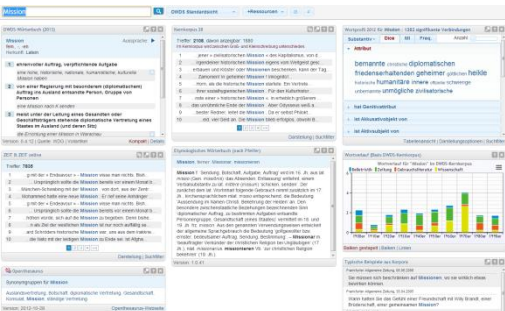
Mission

DWDS Standardsicht

+Ressourcen

DWDS-Wörterbuch (2013)

Mission

Aussprache

1 ehrenvoller Auftrag, verpflichtende Aufgabe

2 von einer Regierung mit besonderem (diplomatischem) Auftrag ins Ausland entsandte Person, Gruppe von Personen

3 meist unter der Leitung eines Gesandten oder Geschäftsträgers stehende diplomatische Vertretung eines Staates im Ausland (und deren Sitz)

Kernkorpus 20

Treffer: 2106 , davon angezeigt: 1000

Wortprofil 2012 für Mission : 1382 signifikante Verbindungen

Attribut

bemannte diplomatischen friedenserhaltenden geheimer heikle humanitäre geheimen diplomatische schwierige unbemannte unmögliche zivilkastrische

hat Genitivattribut

ist Aktivsubjekt von

ist Akkusativobjekt von

ZEIT & ZEIT online

Treffer: 7828

Etymologisches Wörterbuch (nach Pfeifer)

Mission

Mission f. Sendung, Botschaft, Auftrag

Wortverlauf (Basis DWDS-Kernkorpus)

Wortverlauf für "Mission" im DWDS-Kernkorpus

Belletristik Zeitung Gebrauchsliteratur Wissenschaft

OpenThesaurus

Synonymgruppen für Mission

Typische Beispiele aus Korpora

Er wollte mich bewegen bei Mission

Daten gestapelt Daten Linien